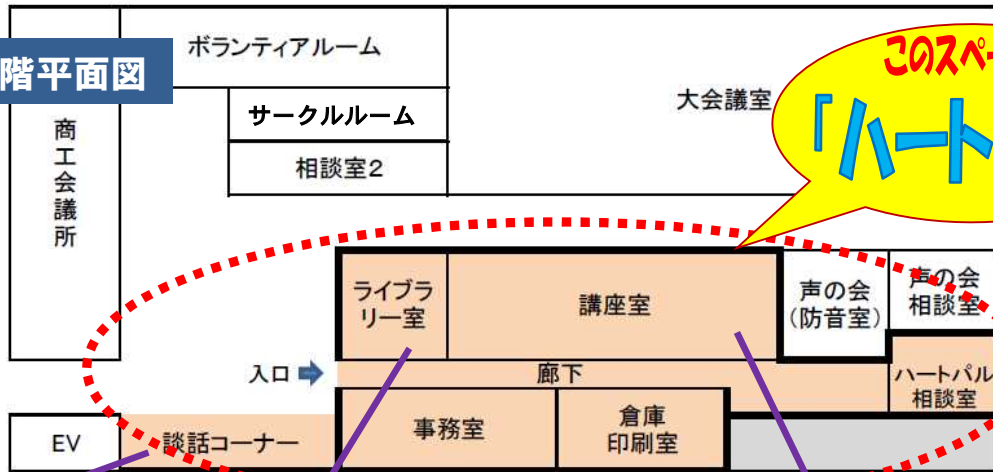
階平面図

ボランティアルーム

サークルルーム

相談室2

大会議室

このスペー

「ハート

商工会議所

ライブラリー室

講座室

声の会(防音室)

声の会相談室

入口

廊下

ハートパル相談室

EV

談話コーナー

事務室

倉庫印刷室